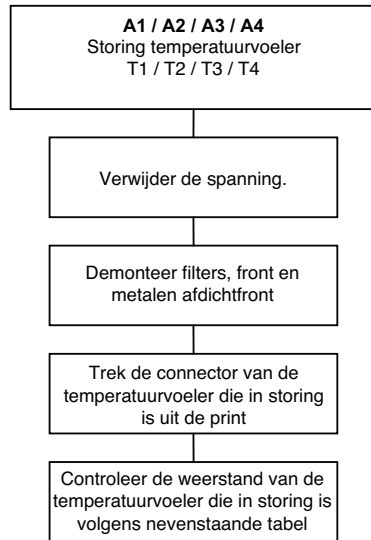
**A1 / A2 / A3 / A4**
Storing temperatuurvoeler
T1 / T2 / T3 / T4

Verwijder de spanning.

Demonteer filters, front en metalen afdichtfront

Trek de connector van de temperatuurvoeler die in storing is uit de print

Controleer de weerstand van de temperatuurvoeler die in storing is volgens nevenstaande tabel